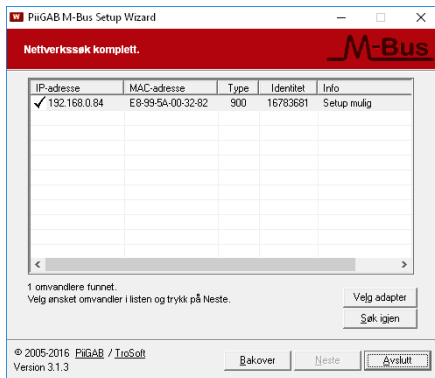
PiiGAB M-Bus Setup Wizard

Nettverkssøk komplett.

M-Bus

| IP-adresse | MAC-adresse | Type | Identitet | Info |
|---|---|---|---|---|
| ✓ 192.168.0.84 | E8-99-5A-00-32-82 | 900 | 16783681 | Setup mulig |

1 omvandlere funnet.
Velg ønsket omvandler i listen og trykk på Neste.

Velg adapter

Søk igjen

© 2005-2016 PiiGAB / TroSoft
Version 3.1.3

Bakover

Neste

Avslutt